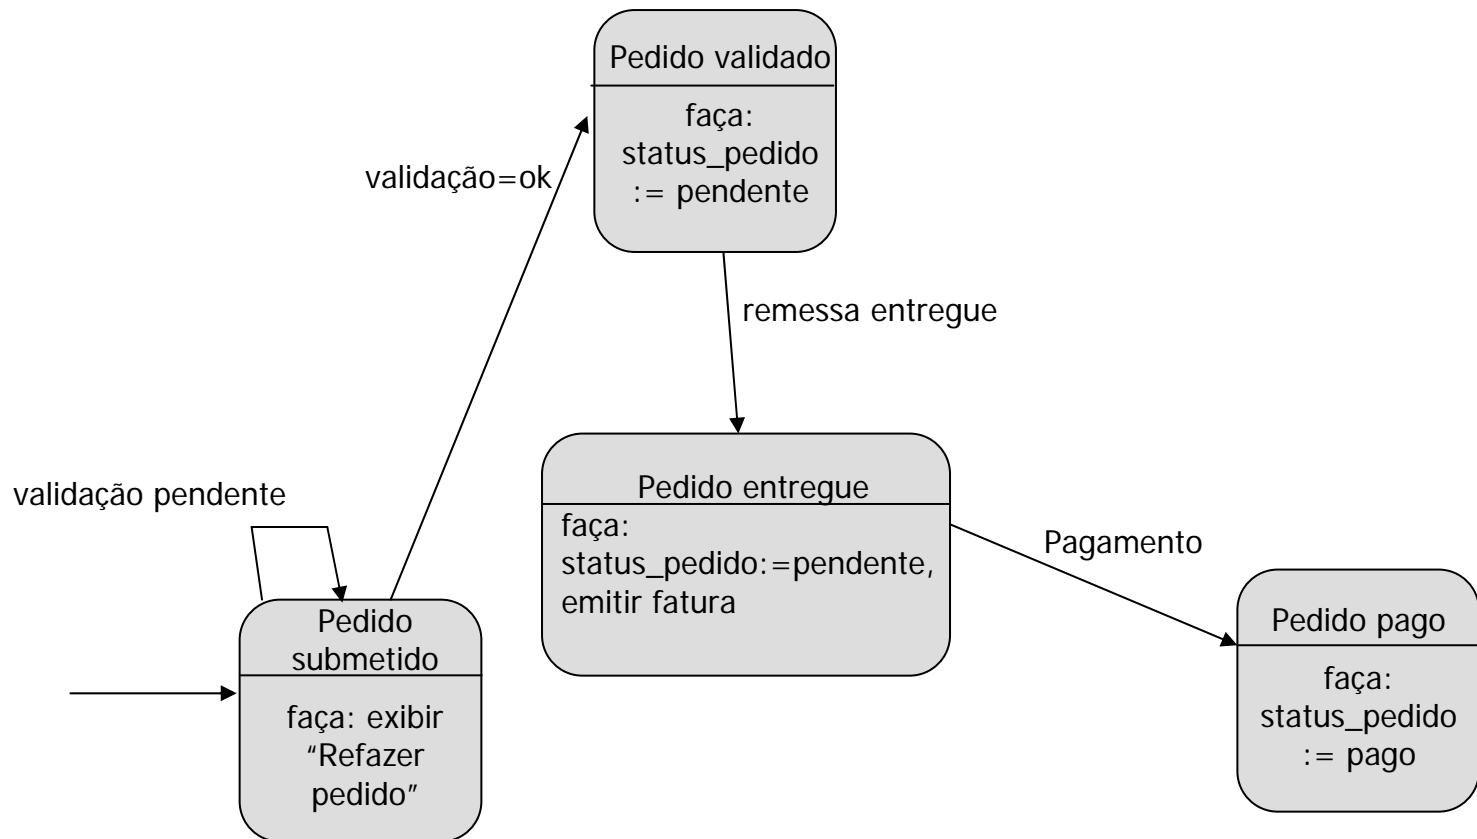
Pedido validado

faça: status_pedido := pendente

validação=ok

remessa entregue

validação pendente

Pedido entregue

faça: status_pedido:=pendente, emitir fatura

Pagamento

Pedido submetido

faça: exibir "Refazer pedido"

Pedido pago

faça: status_pedido := pago